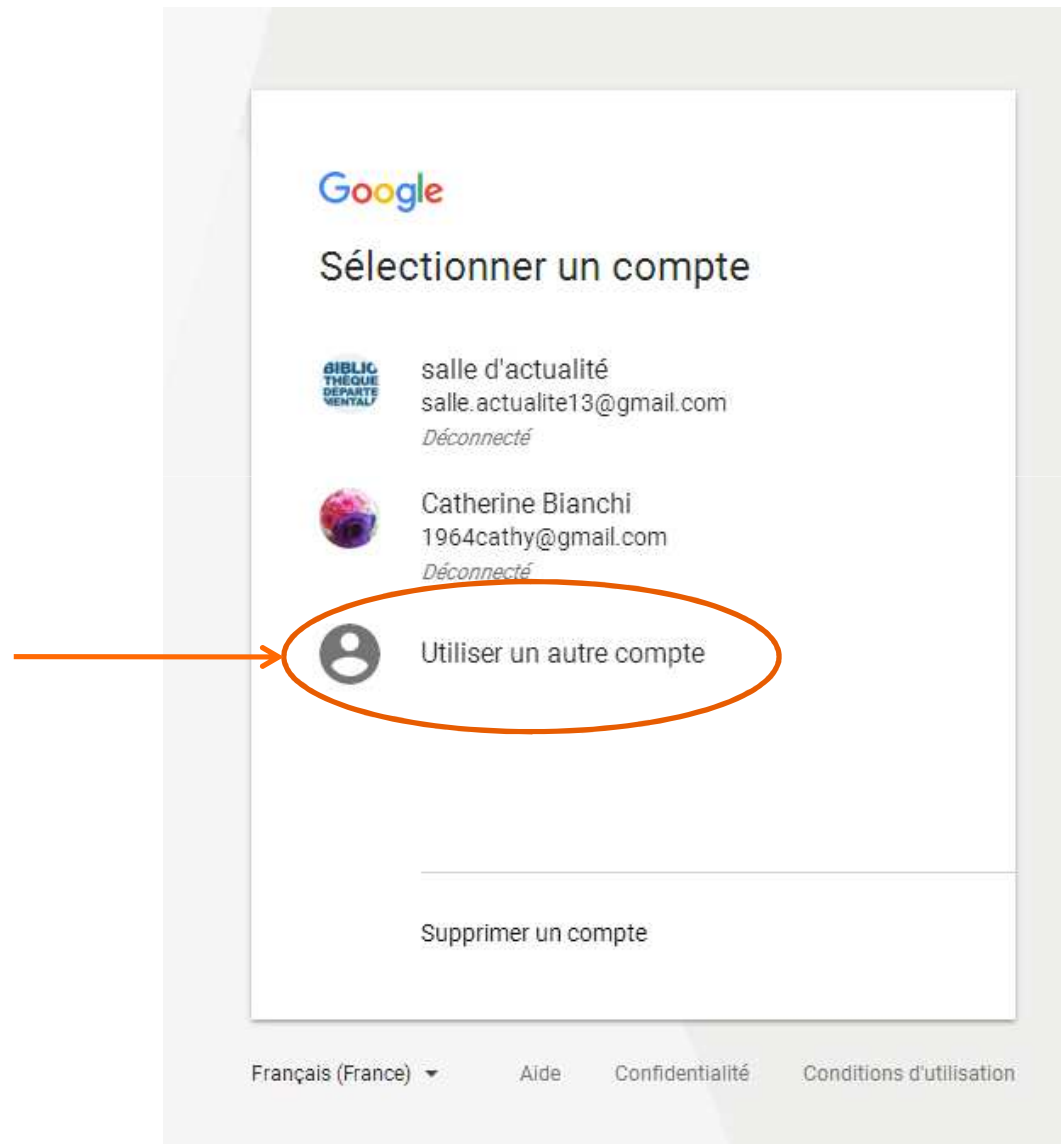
Google

Sélectionner un compte

BIBLIO THÈQUE DÉPARTE MENTALE

salle d'actualité
salle.actualite13@gmail.com
Déconnecté

Catherine Bianchi
1964cathy@gmail.com
Déconnecté

Utiliser un autre compte

Supprimer un compte

Français (France)

Aide

Confidentialité

Conditions d'utilisation